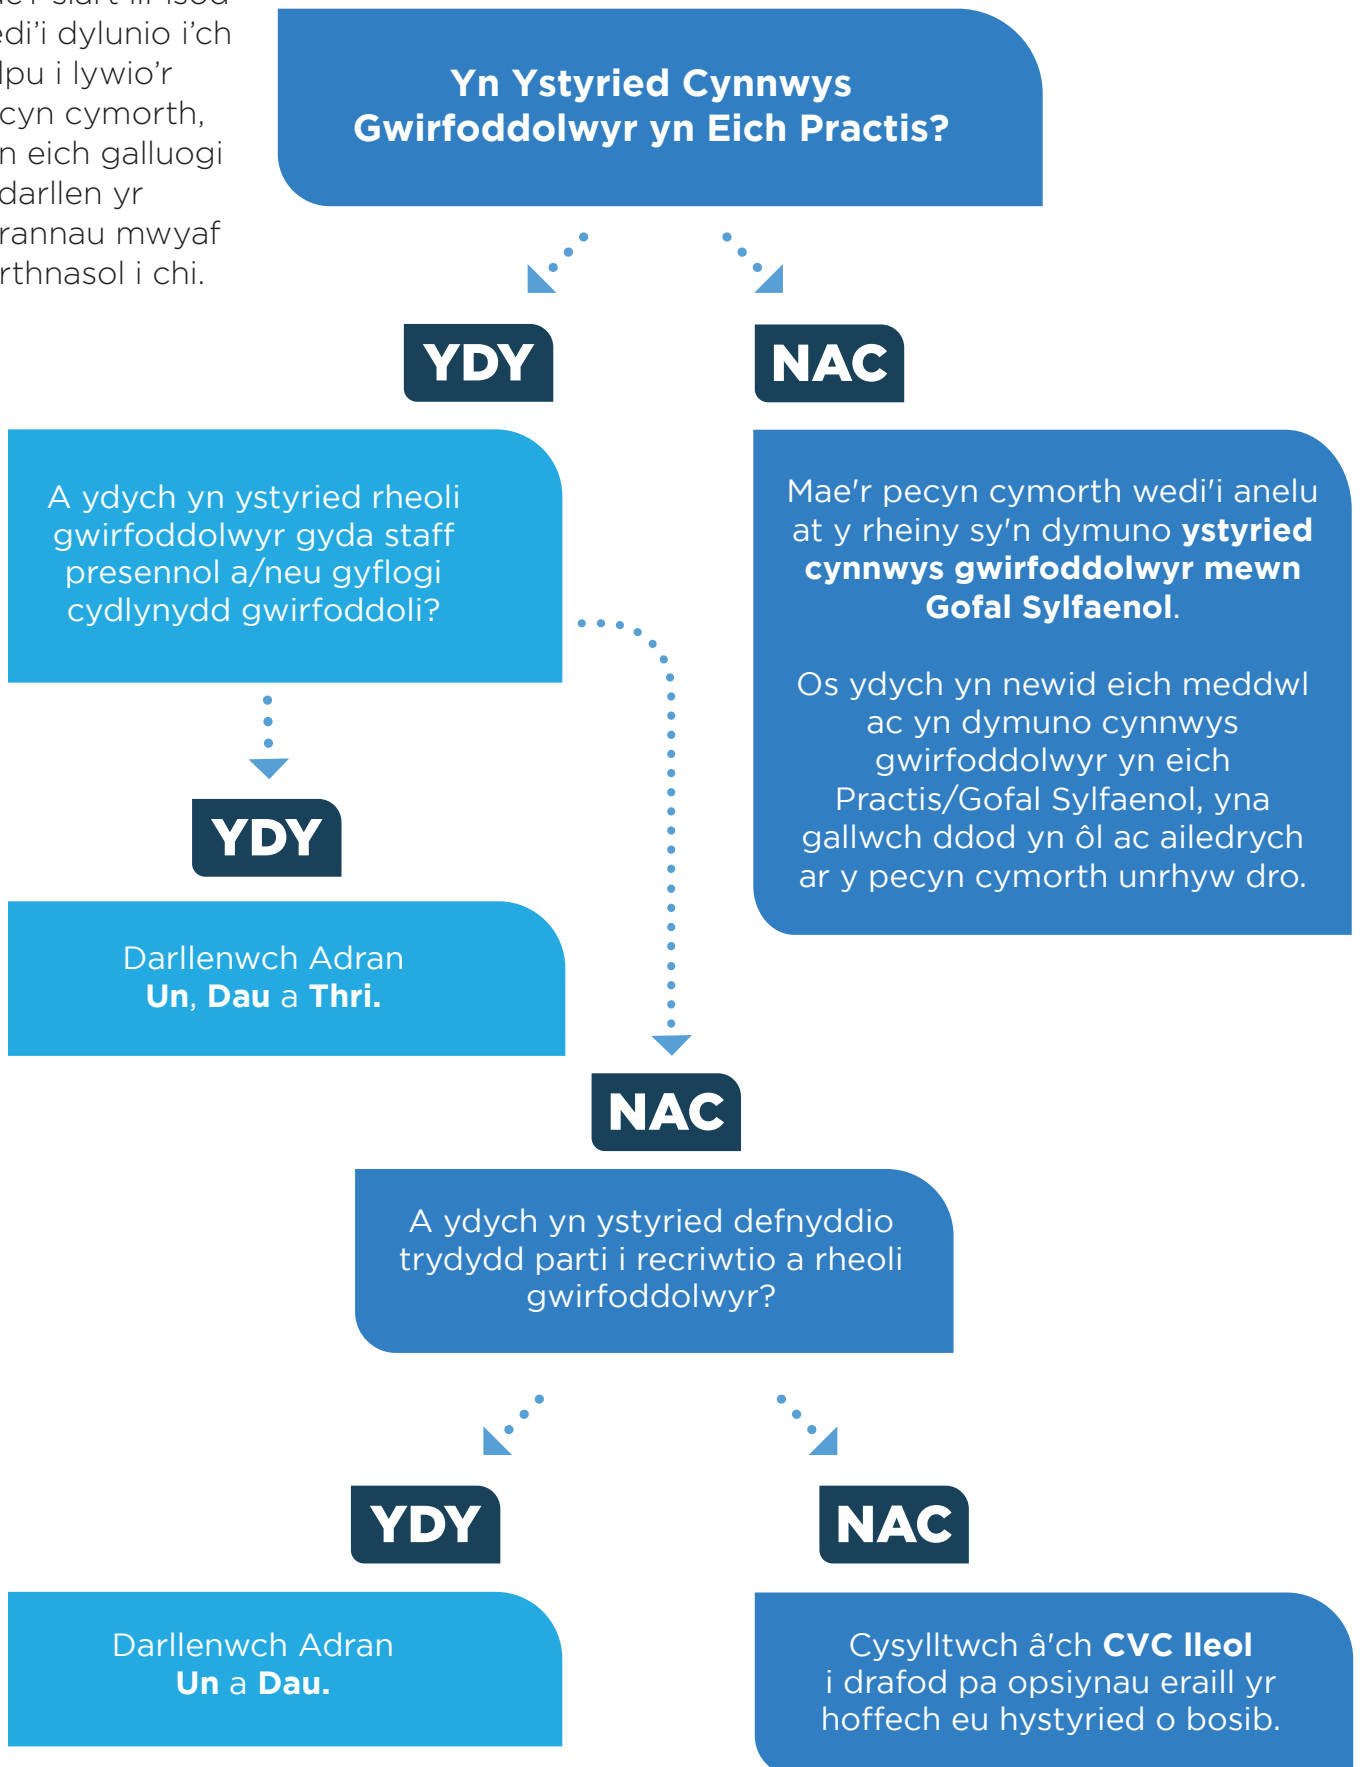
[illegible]
edi'i dylunio i'ch
lpu i lywio'r
cyn cymorth,
n eich galluogi
darllen yr
rannau mwyaf
rthnasol i chi.

Yn Ystyried Cynnwys Gwirfoddolwyr yn Eich Practis?

YDY

NAC

A ydych yn ystyried rheoli gwirfoddolwyr gyda staff presennol a/neu gyflogi cydlynydd gwirfoddoli?

Mae'r pecyn cymorth wedi'i anelu at y rheiny sy'n dymuno **ystyried cynnwys gwirfoddolwyr mewn Gofal Sylfaenol**.

Os ydych yn newid eich meddwl ac yn dymuno cynnwys gwirfoddolwyr yn eich Practis/Gofal Sylfaenol, yna gallwch ddod yn ôl ac ailedrych ar y pecyn cymorth unrhyw dro.

YDY

Darllenwch Adran **Un**, **Dau** a **Thri.**

NAC

A ydych yn ystyried defnyddio trydydd parti i recriwtio a rheoli gwirfoddolwyr?

YDY

NAC

Darllenwch Adran **Un** a **Dau.**

Cysylltwch â'ch **CVC lleol** i drafod pa opsiynau eraill yr hoffech eu hystyried o bosib.